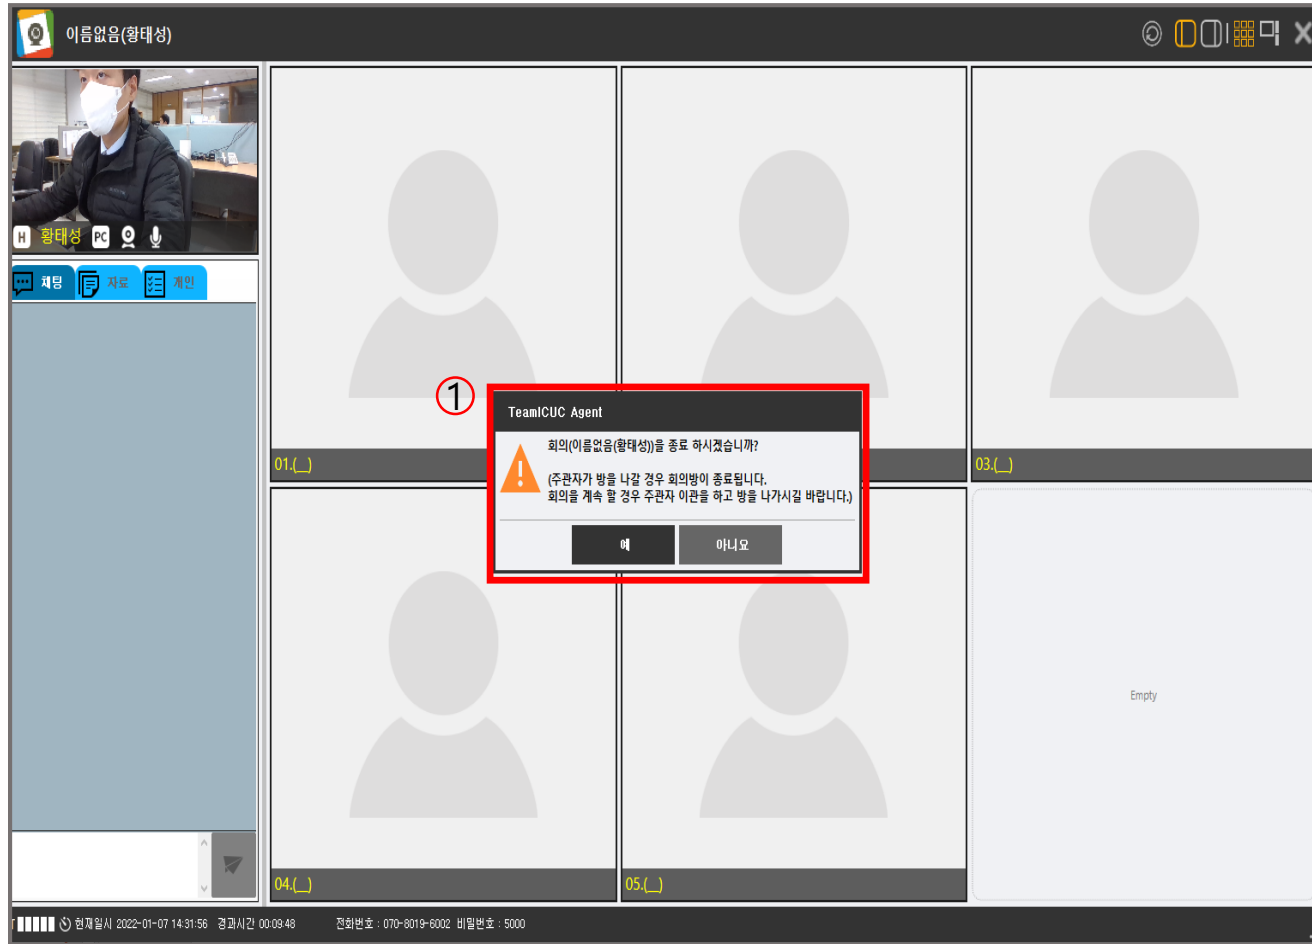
이름없음(황태성)

H 황태성 PC

채팅 자료 개인

01.(_)

03.(_)

①

TeamICUC Agent

회의(이름없음(황태성))을 종료 하시겠습니까?

(주관자가 방을 나갈 경우 회의방이 종료됩니다.
회의을 계속 할 경우 주관자 이관을 하고 방을 나가시길 바랍니다.)

예 아니요

Empty

04.(_)

05.(_)

현재일시 2022-01-07 14:31:56 경과시간 00:09:48 전화번호 : 070-8019-6002 비밀번호 : 5000